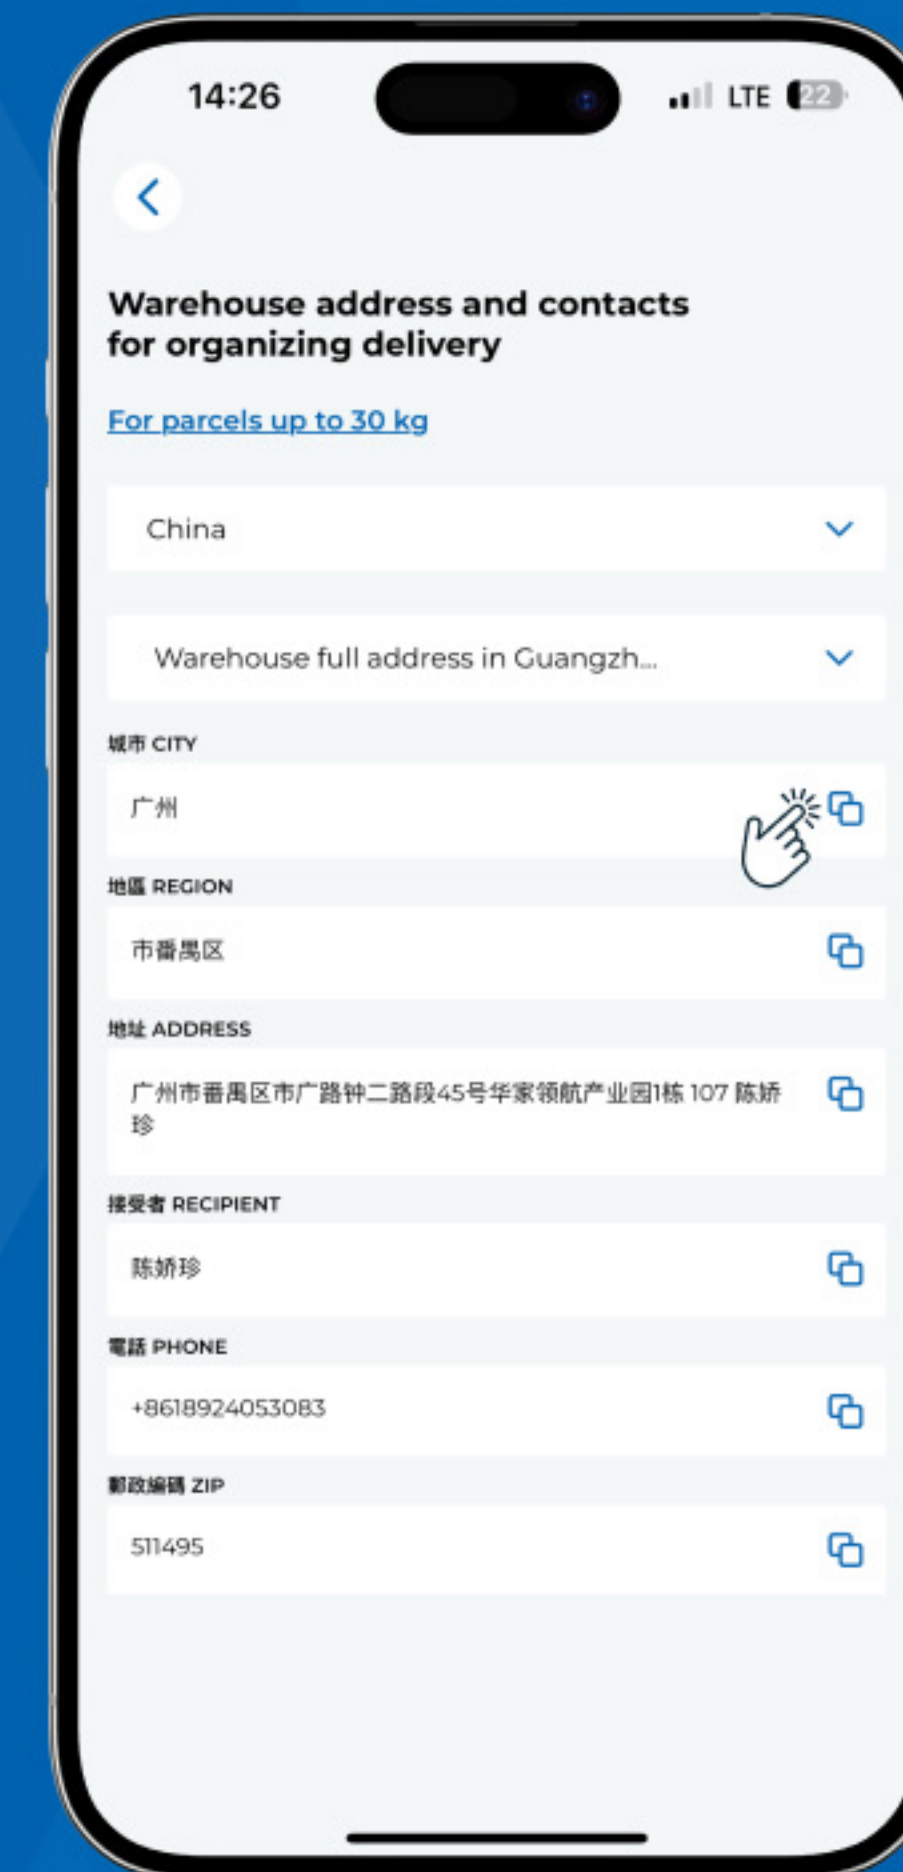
14:26

LTE 22

Warehouse address and contacts for organizing delivery

For parcels up to 30 kg

China

Warehouse full address in Guangzh...

城市 CITY

广州

地區 REGION

市番禺区

地址 ADDRESS

广州市番禺区市广路钟二路段45号华家领航产业园1栋 107 陈娇珍

接受者 RECIPIENT

陈娇珍

電話 PHONE

+8618924053083

郵政編碼 ZIP

511495